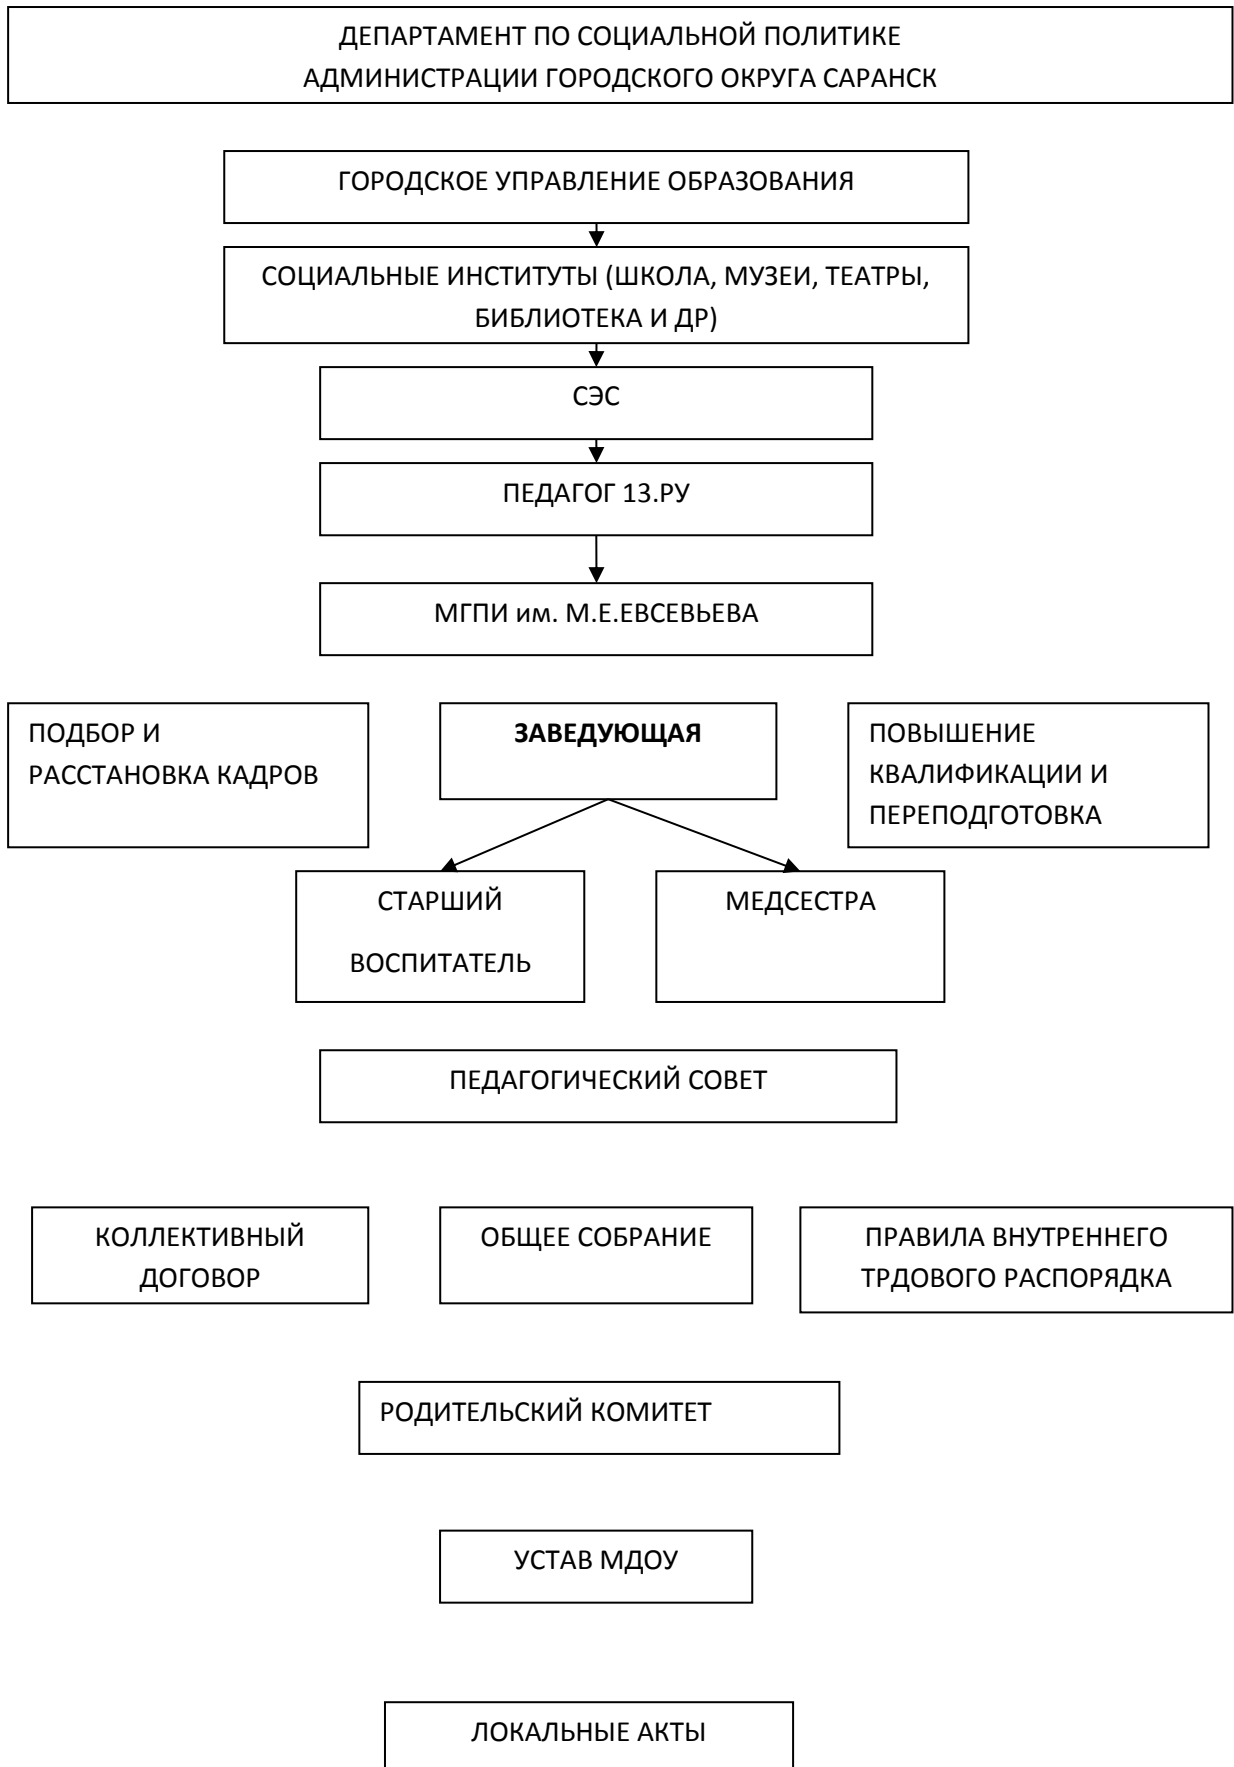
ДЕПАРТАМЕНТ ПО СОЦИАЛЬНОЙ ПОЛИТИКЕ АДМИНИСТРАЦИИ ГОРОДСКОГО ОКРУГА САРАНСК

ГОРОДСКОЕ УПРАВЛЕНИЕ ОБРАЗОВАНИЯ

СОЦИАЛЬНЫЕ ИНСТИТУТЫ (ШКОЛА, МУЗЕИ, ТЕАТРЫ, БИБЛИОТЕКА И ДР)

СЭС

ПЕДАГОГ 13.РУ

МГПИ им. М.Е.ЕВСЕВЬЕВА

ПОДБОР И РАССТАНОВКА КАДРОВ

**ЗАВЕДУЮЩАЯ**

ПОВЫШЕНИЕ КВАЛИФИКАЦИИ И ПЕРЕПОДГОТОВКА

СТАРШИЙ ВОСПИТАТЕЛЬ

МЕДСЕСТРА

ПЕДАГОГИЧЕСКИЙ СОВЕТ

КОЛЛЕКТИВНЫЙ ДОГОВОР

ОБЩЕЕ СОБРАНИЕ

ПРАВИЛА ВНУТРЕННЕГО ТРДОВОГО РАСПОРЯДКА

РОДИТЕЛЬСКИЙ КОМИТЕТ

УСТАВ МДОУ

ЛОКАЛЬНЫЕ АКТЫ